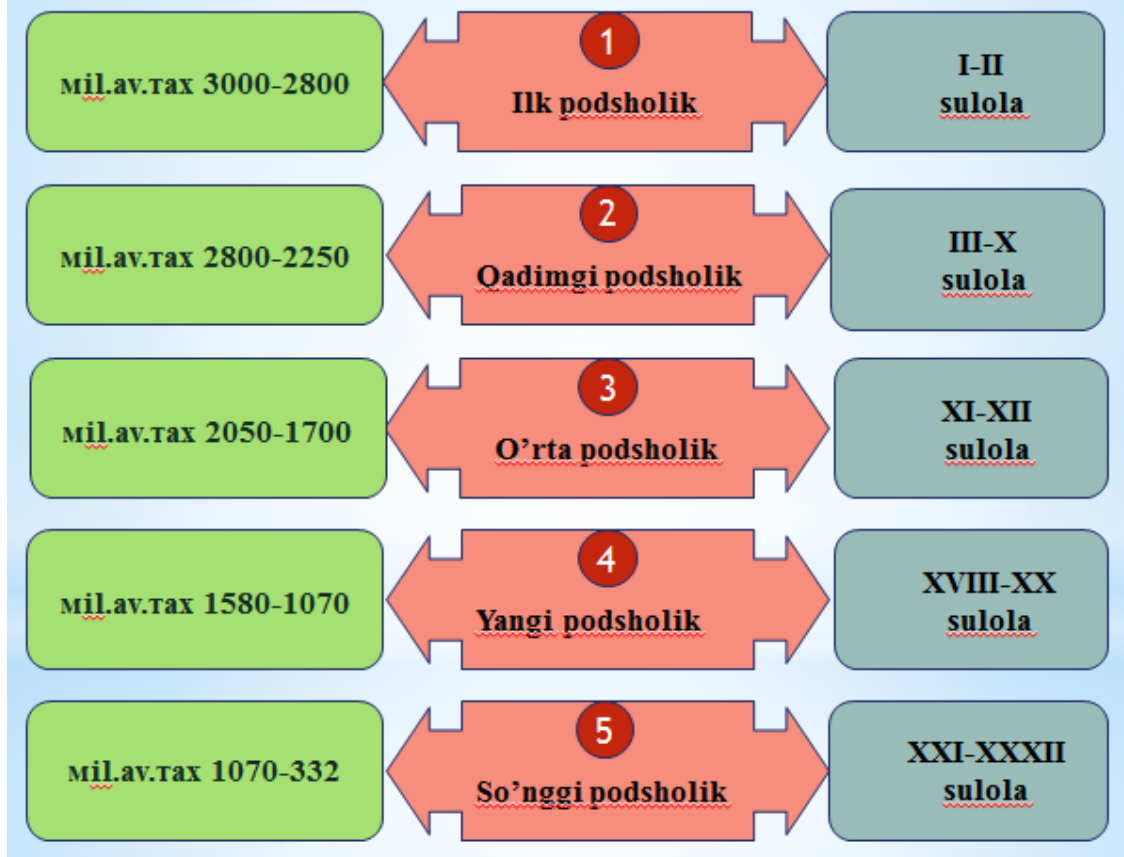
мil.av.тах 3000-2800

1

Ilk podsholik

I-II sulola

мil.av.тах 2800-2250

2

Qadimgi podsholik

III-X sulola

мil.av.тах 2050-1700

3

O'rta podsholik

XI-XII sulola

мil.av.тах 1580-1070

4

Yangi podsholik

XVIII-XX sulola

мil.av.тах 1070-332

5

So'nggi podsholik

XXI-XXXII sulola